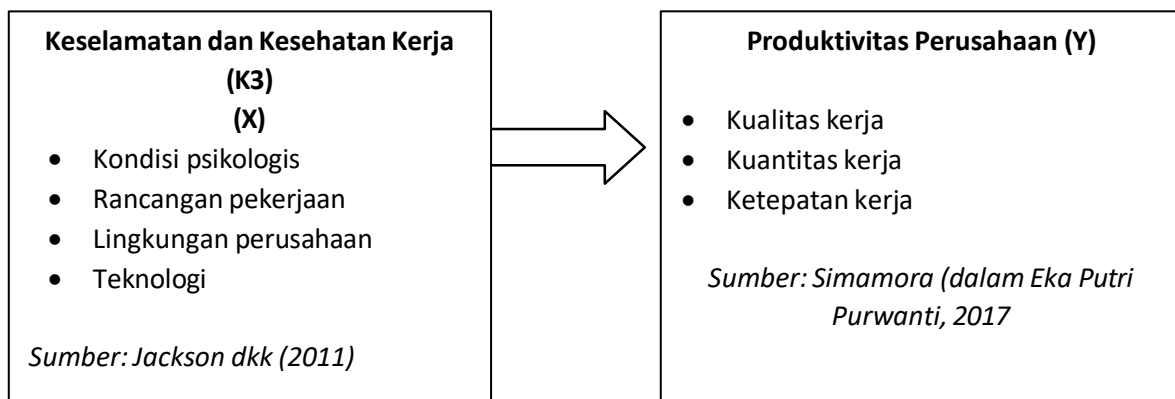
**Keselamatan dan Kesehatan Kerja (K3) (X)**

- Kondisi psikologis
- Rancangan pekerjaan
- Lingkungan perusahaan
- Teknologi

*Sumber: Jackson dkk (2011)*

**Produktivitas Perusahaan (Y)**

- Kualitas kerja
- Kuantitas kerja
- Ketepatan kerja

*Sumber: Simamora (dalam Eka Putri Purwanti, 2017*